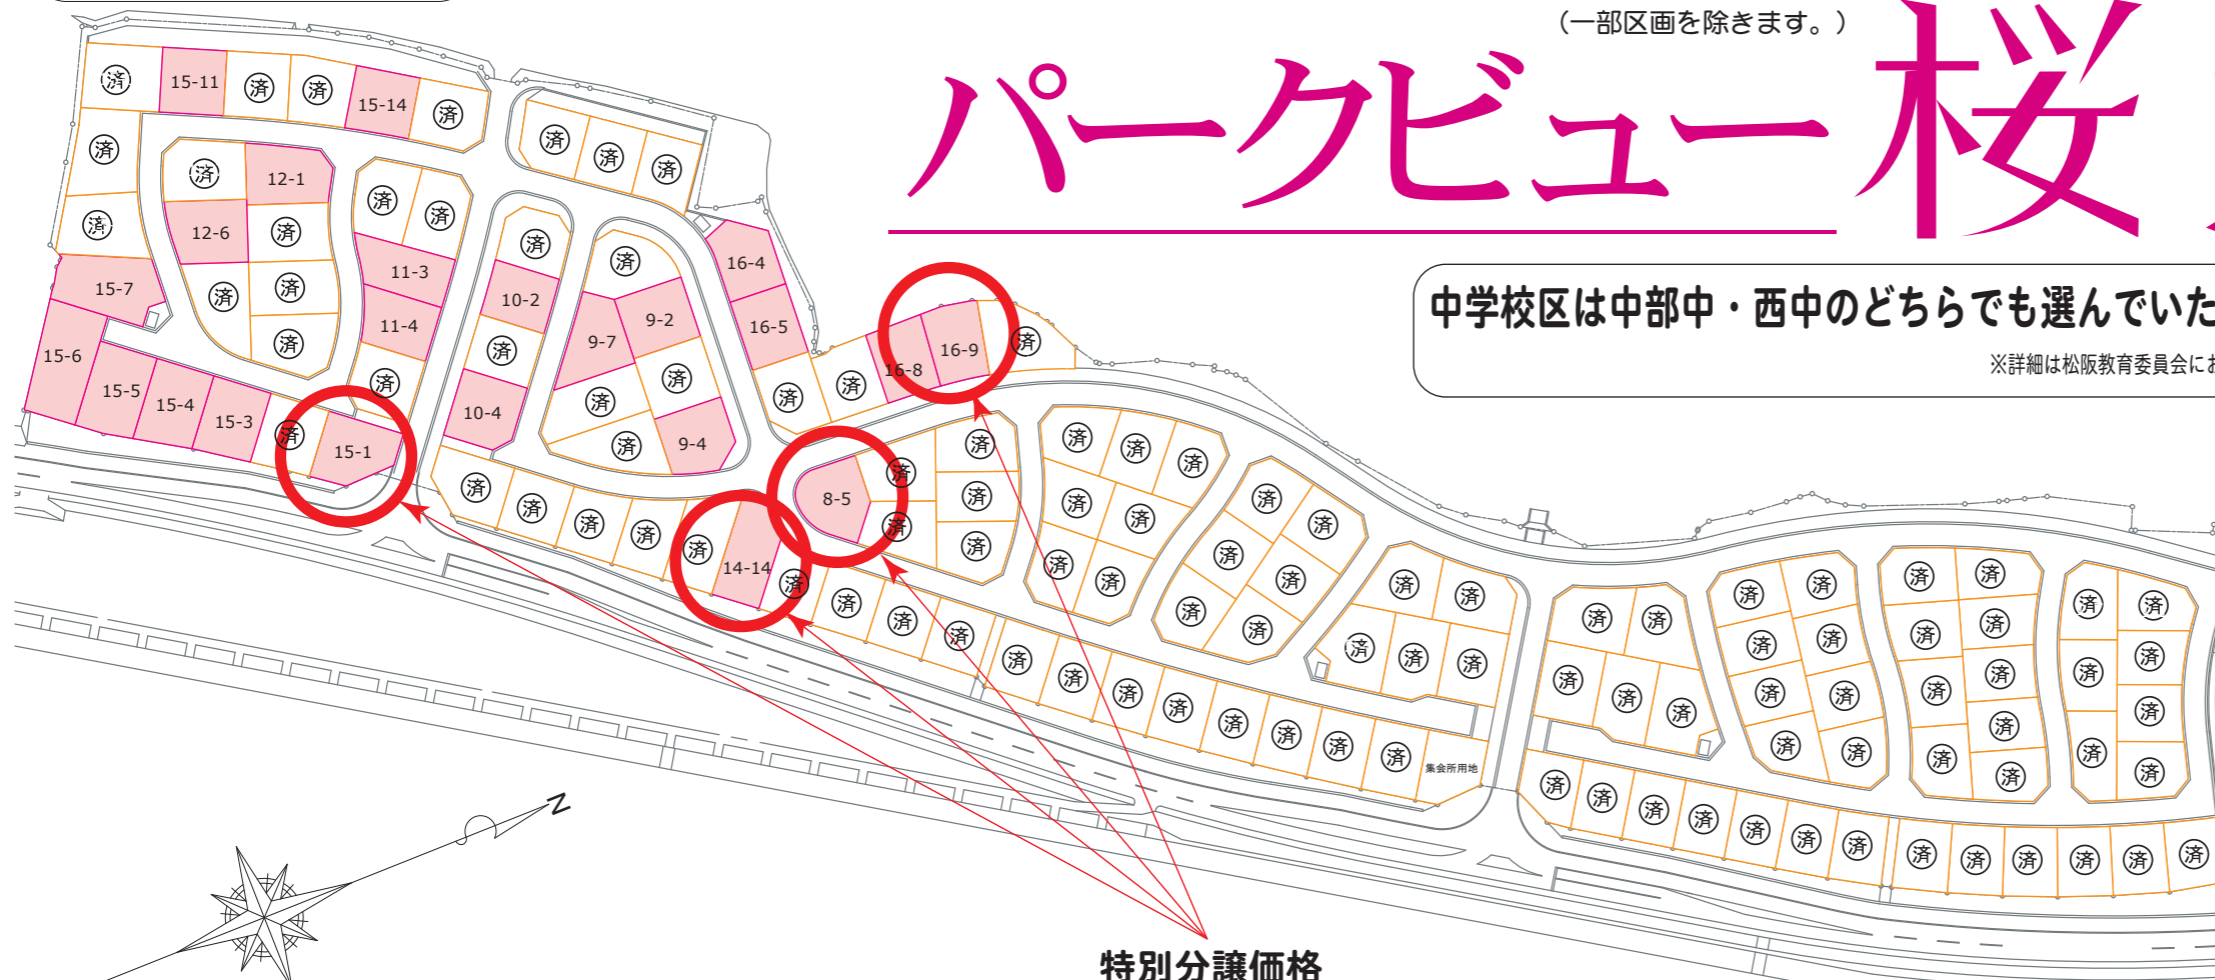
（一部区画を除きます。）

パークビュー桜

中学校区は中部中・西中のどちらでも選んでいた

※詳細は松阪教育委員会にお

済 15-11 済 済 15-14 済
済 済 済
済 12-1
済 12-6 済
15-7 11-3 済 済
11-4 済 済
15-6 10-2 9-2 16-4
9-7 16-5
済 済 済
15-5 15-4 15-3 10-4 済 9-4 16-8 16-9 済
済 15-1
8-5
14-14
集会所用地
N

特別分譲価格